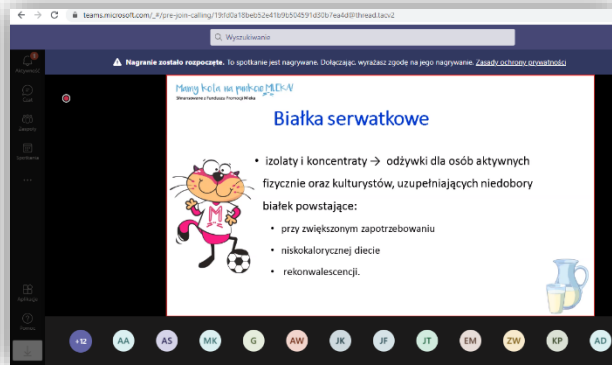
teams.microsoft.com/_#/pre-join-calling/19:d0a18beb52e41b9b504591d50b7ea4d@thread.tacv2

Wyszukiwanie

Aktywność

Czat

Zespoły

Spotkania

...

Aplikacje

Pomoc

Nagranie zostało rozpoczęte. To spotkanie jest nagrywane. Dołączając, wyrażasz zgodę na jego nagrywanie. Zasady ochrony prywatności

Mamy bzika na punkcie MLEKA
Sfinansowano z Funduszu Promocji Mleka

Białka serwatkowe

• izolaty i koncentraty → odżywki dla osób aktywnych fizycznie oraz kulturystów, uzupełniających niedobory białek powstające:

• przy zwiększonym zapotrzebowaniu

• niskokalorycznej diecie

• rekonwalescencji.

M

+12 AA AS MK G AW JK JF JT EM ZW KP AD